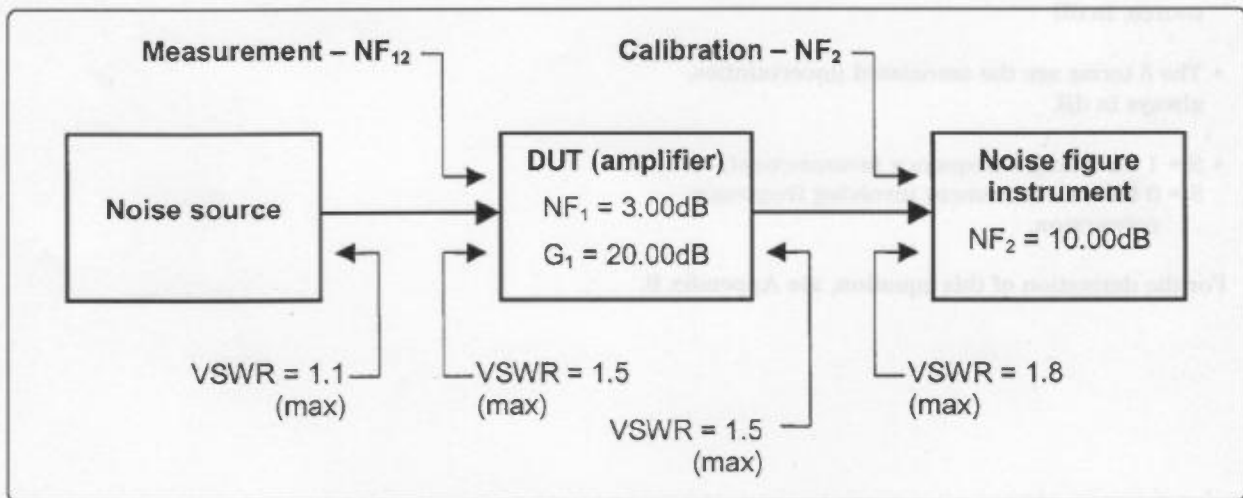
Measurement – $NF_{12}$

Calibration – $NF_2$

Noise source

DUT (amplifier)
$NF_1$ = 3.00dB
$G_1$ = 20.00dB

Noise figure instrument
$NF_2$ = 10.00dB

VSWR = 1.1 (max)

VSWR = 1.5 (max)

VSWR = 1.5 (max)

VSWR = 1.8 (max)